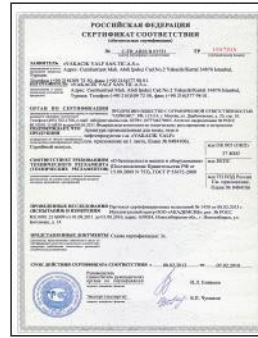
РОССИЙСКАЯ ФЕДЕРАЦИЯ
СЕРТИФИКАТ СООТВЕТСТВИЯ

№ C-TR.АЯ03.В.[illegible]

ЗАЯВИТЕЛЬ «VAKADE YAPI SAN.TIC.A.S.»
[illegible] Istanbul, Турция

ИЗГОТОВИТЕЛЬ «VAKADE YAPI SAN.TIC.A.S.»
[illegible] Istanbul, Турция

ОРГАН ПО СЕРТИФИКАЦИИ
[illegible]

ПОДТВЕРЖДАЕТ, ЧТО ПРОДУКЦИЯ
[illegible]

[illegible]

СООТВЕТСТВУЕТ ТРЕБОВАНИЯМ ТЕХНИЧЕСКОГО РЕГЛАМЕНТА (ТЕХНИЧЕСКИХ РЕГЛАМЕНТОВ)
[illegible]

ПРОВЕДЕННЫЕ ИССЛЕДОВАНИЯ (ИСПЫТАНИЯ) И ИЗМЕРЕНИЯ
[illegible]

ПРЕДСТАВЛЕННЫЕ ДОКУМЕНТЫ
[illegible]

СРОК ДЕЙСТВИЯ СЕРТИФИКАТА СООТВЕТСТВИЯ С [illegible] ПО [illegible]

Руководитель (заместитель руководителя) органа по сертификации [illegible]

Эксперт (эксперт-аудитор) (эксперты (эксперты-аудиторы)) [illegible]